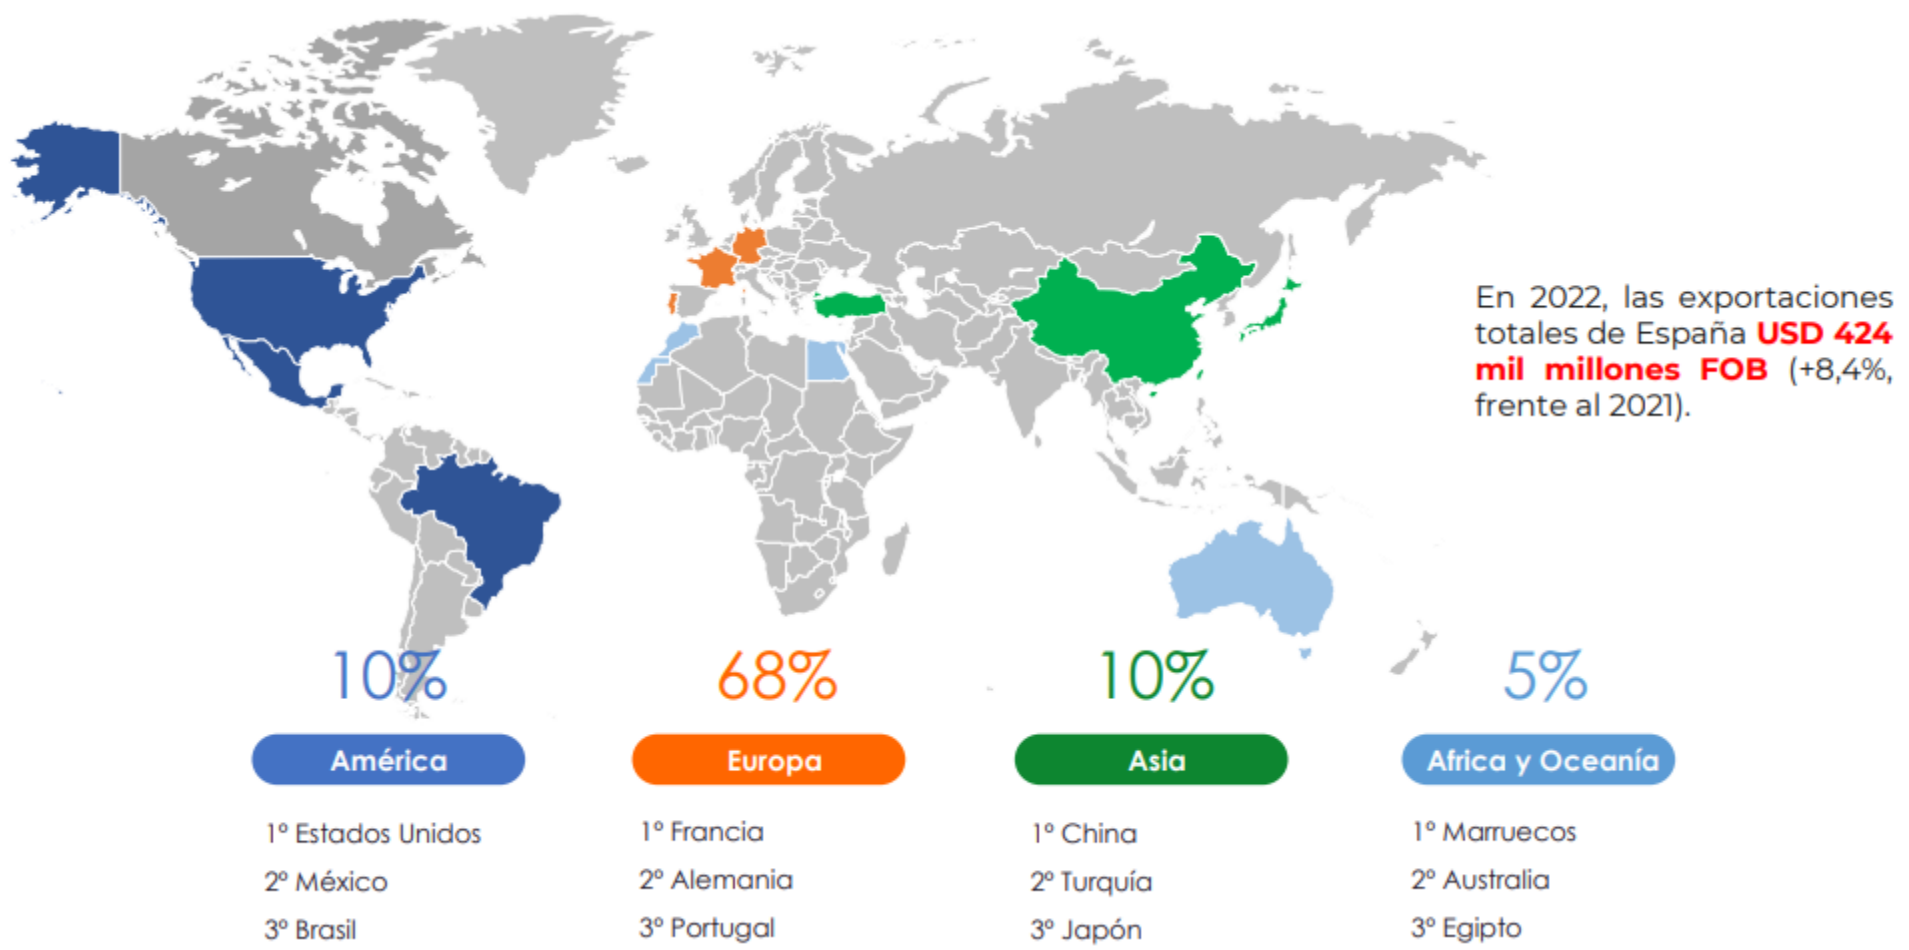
En 2022, las exportaciones totales de España USD 424 mil millones FOB (+8,4%, frente al 2021).

10%

América

1º Estados Unidos
2º México
3º Brasil

68%

Europa

1º Francia
2º Alemania
3º Portugal

10%

Asia

1º China
2º Turquía
3º Japón

5%

Africa y Oceanía

1º Marruecos
2º Australia
3º Egipto